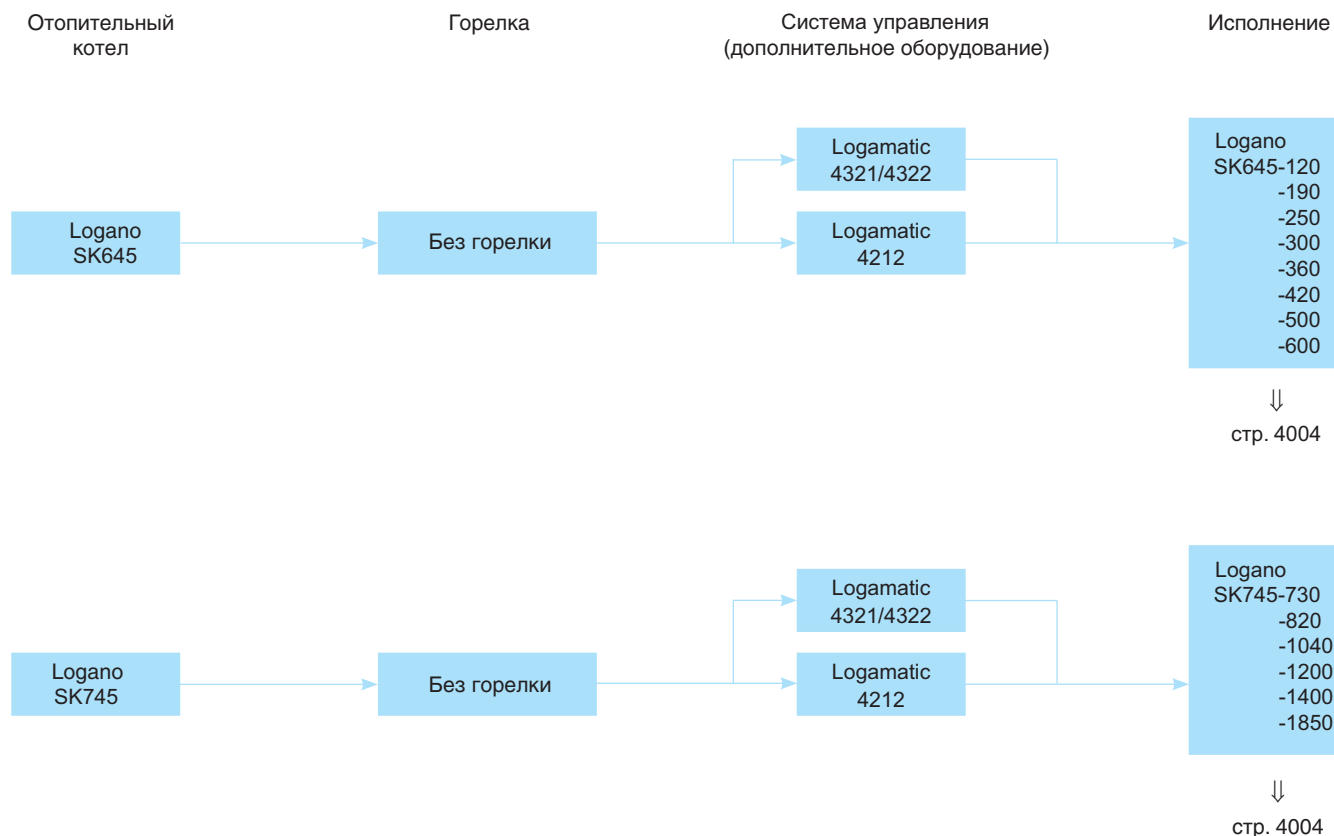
Отопительный котел

Горелка

Система управления (дополнительное оборудование)

Исполнение

Logano SK645

Без горелки

Logamatic 4321/4322

Logamatic 4212

Logano SK645-120
-190
-250
-300
-360
-420
-500
-600

⇓
стр. 4004

Logano SK745

Без горелки

Logamatic 4321/4322

Logamatic 4212

Logano SK745-730
-820
-1040
-1200
-1400
-1850

⇓
стр. 4004